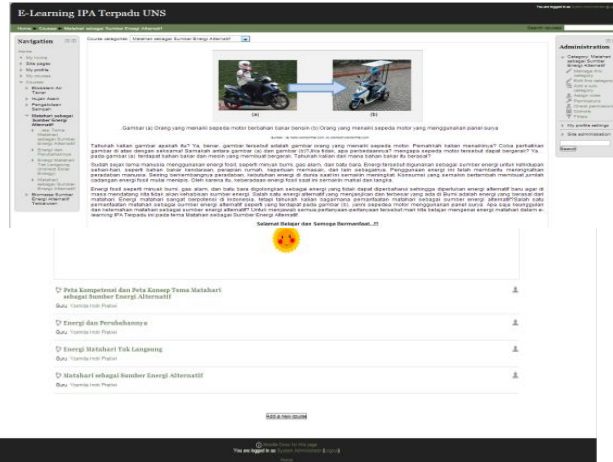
E-Learning IPA Terpadu UNS

Home ► Courses ► Matahari sebagai Sumber Energi Alternatif

Search courses

Navigation

Home
My home
Site pages
My profile
My courses
Courses
Ekosistem Air Tawar
Hujan Asam
Pengelolaan Sampah
Matahari sebagai Sumber Energi Alternatif
Energi dan Perubahannya
Energi Matahari Tak Langsung
Matahari sebagai Sumber Energi Alternatif
Biomassa Sumber Energi Alternatif Terbarukan

Course categories: Matahari sebagai Sumber Energi Alternatif

(a) (b)

Gambar (a) Orang yang menaiki sepeda motor berbahan bakar bensin (b) Orang yang menaiki sepeda motor yang menggunakan panel surya

Tahukah kalian gambar apakah itu? Ya, benar, gambar tersebut adalah gambar orang yang menaiki sepeda motor. Pernahkah kalian menaikinya? Coba perhatikan gambar di atas dengan seksama! Samakah antara gambar (a) dan gambar (b)? Jika tidak, apa perbedaannya? mengapa sepeda motor tersebut dapat bergerak? Ya, pada gambar (a) terdapat bahan bakar dan mesin yang membuat bergerak. Tahukah kalian dari mana bahan bakar itu berasal?

Sudah sejak lama manusia menggunakan energi fosil, seperti minyak bumi, gas alam, dan batu bara. Energi tersebut digunakan sebagai sumber energi untuk kehidupan sehari-hari, seperti bahan bakar kendaraan, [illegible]

Energi fosil seperti minyak bumi, gas alam, dan batu bara digolongkan sebagai energi yang tidak dapat diperbaharui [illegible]

Selamat Belajar dan Semoga Bermanfaat...!!!

Peta Kompetensi dan Peta Konsep Tema Matahari sebagai Sumber Energi Alternatif
Guru: Yamida Indri Pratiwi

Energi dan Perubahannya
Guru: Yamida Indri Pratiwi

Energi Matahari Tak Langsung
Guru: Yamida Indri Pratiwi

Matahari sebagai Sumber Energi Alternatif
Guru: Yamida Indri Pratiwi

Add a new course

Administration

Category: Matahari sebagai Sumber Energi Alternatif
Manage this category
Edit this category
Add a sub category
Assign roles
Permissions
Check permissions
Cohorts
Filters
My profile settings
Site administration

Search

Moodle Docs for this page
You are logged in as System Administrator (Logout)
Home